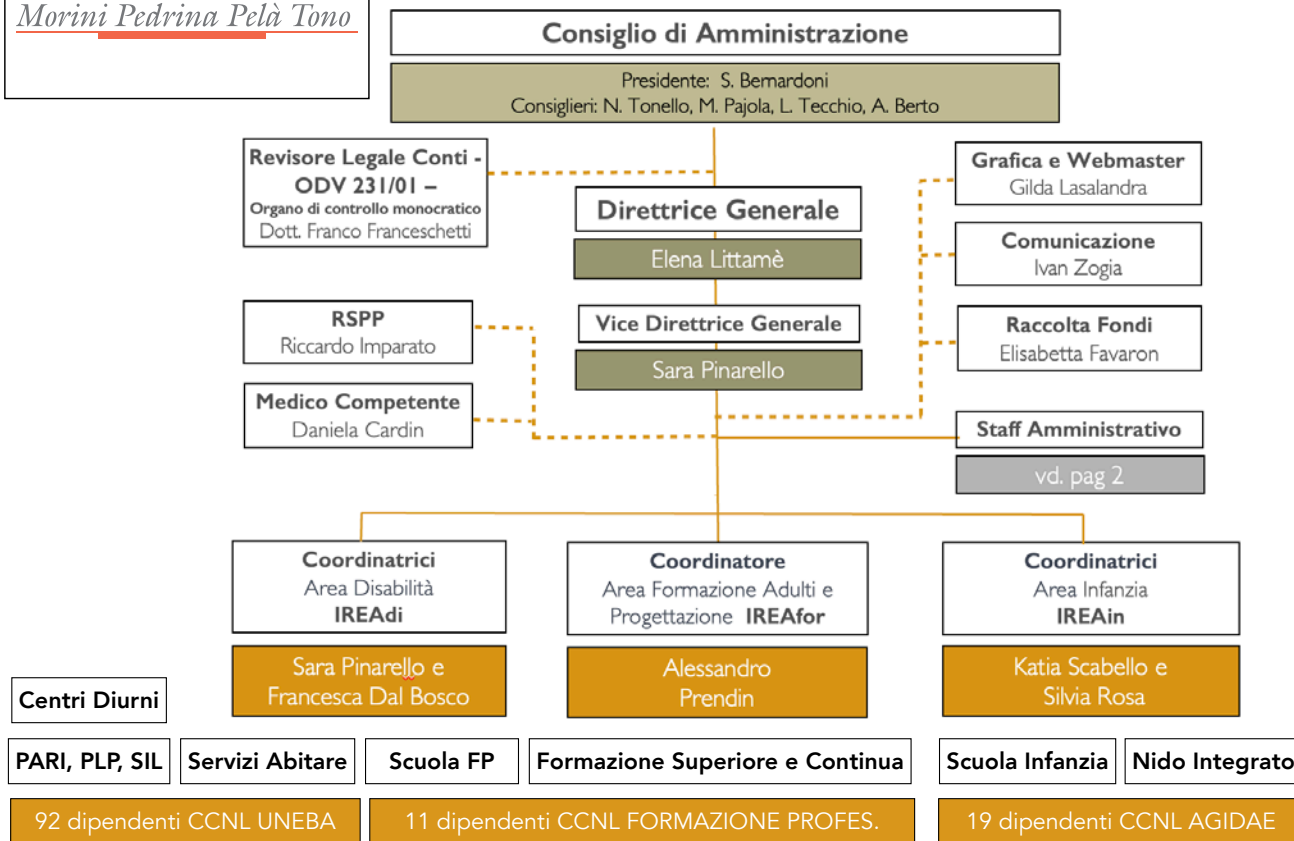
Morini Pedrina Pelà Tono

Consiglio di Amministrazione

Presidente: S. Bernardoni
Consiglieri: N. Tonello, M. Pajola, L. Tecchio, A. Berto

Revisore Legale Conti - ODV 231/01 – Organo di controllo monocratico
Dott. Franco Franceschetti

Direttrice Generale
Elena Littamè

Vice Direttrice Generale
Sara Pinarello

Grafica e Webmaster
Gilda Lasalandra

Comunicazione
Ivan Zogia

Raccolta Fondi
Elisabetta Favaron

RSPP
Riccardo Imparato

Medico Competente
Daniela Cardin

Staff Amministrativo
vd. pag 2

Coordinatrici
Area Disabilità
IREAdi

Sara Pinarello e Francesca Dal Bosco

Coordinatore
Area Formazione Adulti e Progettazione IREAfor

Alessandro Prendin

Coordinatrici
Area Infanzia
IREAin

Katia Scabello e Silvia Rosa

Centri Diurni

PARI, PLP, SIL

Servizi Abitare

Scuola FP

Formazione Superiore e Continua

Scuola Infanzia

Nido Integrato

92 dipendenti CCNL UNEBA

11 dipendenti CCNL FORMAZIONE PROFES.

19 dipendenti CCNL AGIDAE